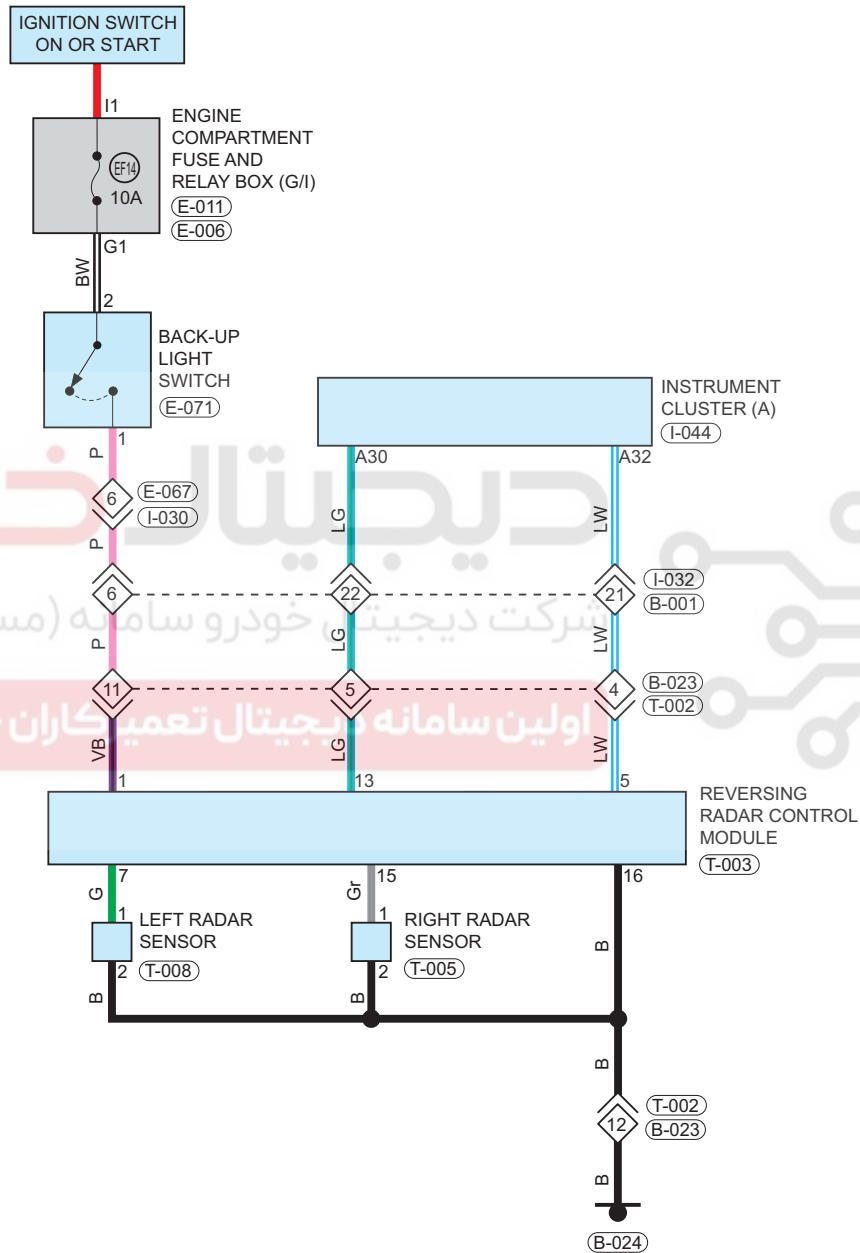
IGNITION SWITCH ON OR START

I1

ENGINE COMPARTMENT FUSE AND RELAY BOX (G/I)
E-011
E-006

EF14
10A

G1
BW
2

BACK-UP LIGHT SWITCH
E-071

INSTRUMENT CLUSTER (A)
I-044

1
P
6
E-067
I-030
P

A30
LG

A32
LW

6
22
LG
21
I-032
B-001
P
LW

شرکت دیجیتال خودرو سامانه (مسئولیت محدود)

11
5
4
B-023
T-002

اولین سامانه دیجیتال تعمیرکاران خودرو

VB
LG
LW
1
13
5

REVERSING RADAR CONTROL MODULE
T-003

G
7
Gr
15
16

1
LEFT RADAR SENSOR
T-008
2

1
RIGHT RADAR SENSOR
T-005
2

B
B
B
B

12
T-002
B-023

B
B-024